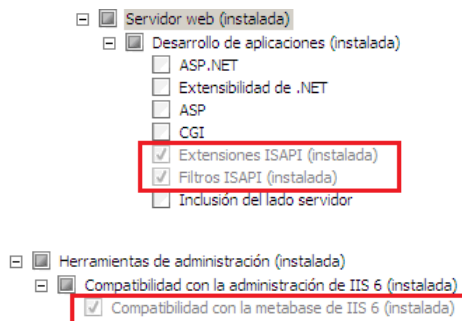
Servidor web (instalada)
Desarrollo de aplicaciones (instalada)
ASP.NET
Extensibilidad de .NET
ASP
CGI
Extensiones ISAPI (instalada)
Filtros ISAPI (instalada)
Inclusión del lado servidor

Herramientas de administración (instalada)
Compatibilidad con la administración de IIS 6 (instalada)
Compatibilidad con la metabase de IIS 6 (instalada)